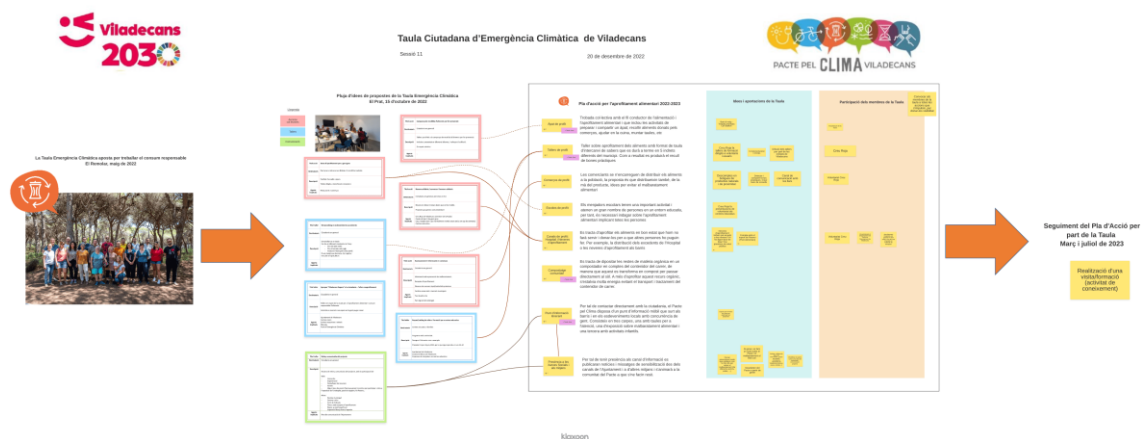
Viladecans 2030

Taula Ciutadana d'Emergència Climàtica de Viladecans

Sessió 11

20 de desembre de 2022

PACTE PEL CLIMA VILADECANS

La Taula Emergència Climàtica aposta per instal·lar el consum responsable
El Remolar, maig de 2022

Pluja d'idees de propostes de la Taula Emergència Climàtica
El Prat, 18 d'octubre de 2022

Pla d'Acció per l'aprofitament alimentari 2022-2023

Idees i aportacions de la Taula

Participació dels membres de la Taula

Seguiment del Pla d'Acció per part de la Taula
Març i juliol de 2023

Realització d'una visita/formació (activitat de coneixement)

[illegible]

klaxoon